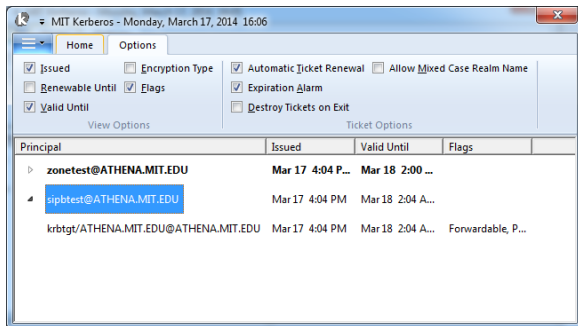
MIT Kerberos - Monday, March 17, 2014 16:06

Home Options

Issued
Renewable Until
Valid Until
Encryption Type
Flags
View Options

Automatic Ticket Renewal
Expiration Alarm
Destroy Tickets on Exit
Allow Mixed Case Realm Name
Ticket Options

| Principal | Issued | Valid Until | Flags |
|---|---|---|---|
| zonetest@ATHENA.MIT.EDU | Mar 17 4:04 P... | Mar 18 2:00 ... | |
| sipbtest@ATHENA.MIT.EDU | Mar 17 4:04 PM | Mar 18 2:04 A... | |
| krbtgt/ATHENA.MIT.EDU@ATHENA.MIT.EDU | Mar 17 4:04 PM | Mar 18 2:04 A... | Forwardable, P... |